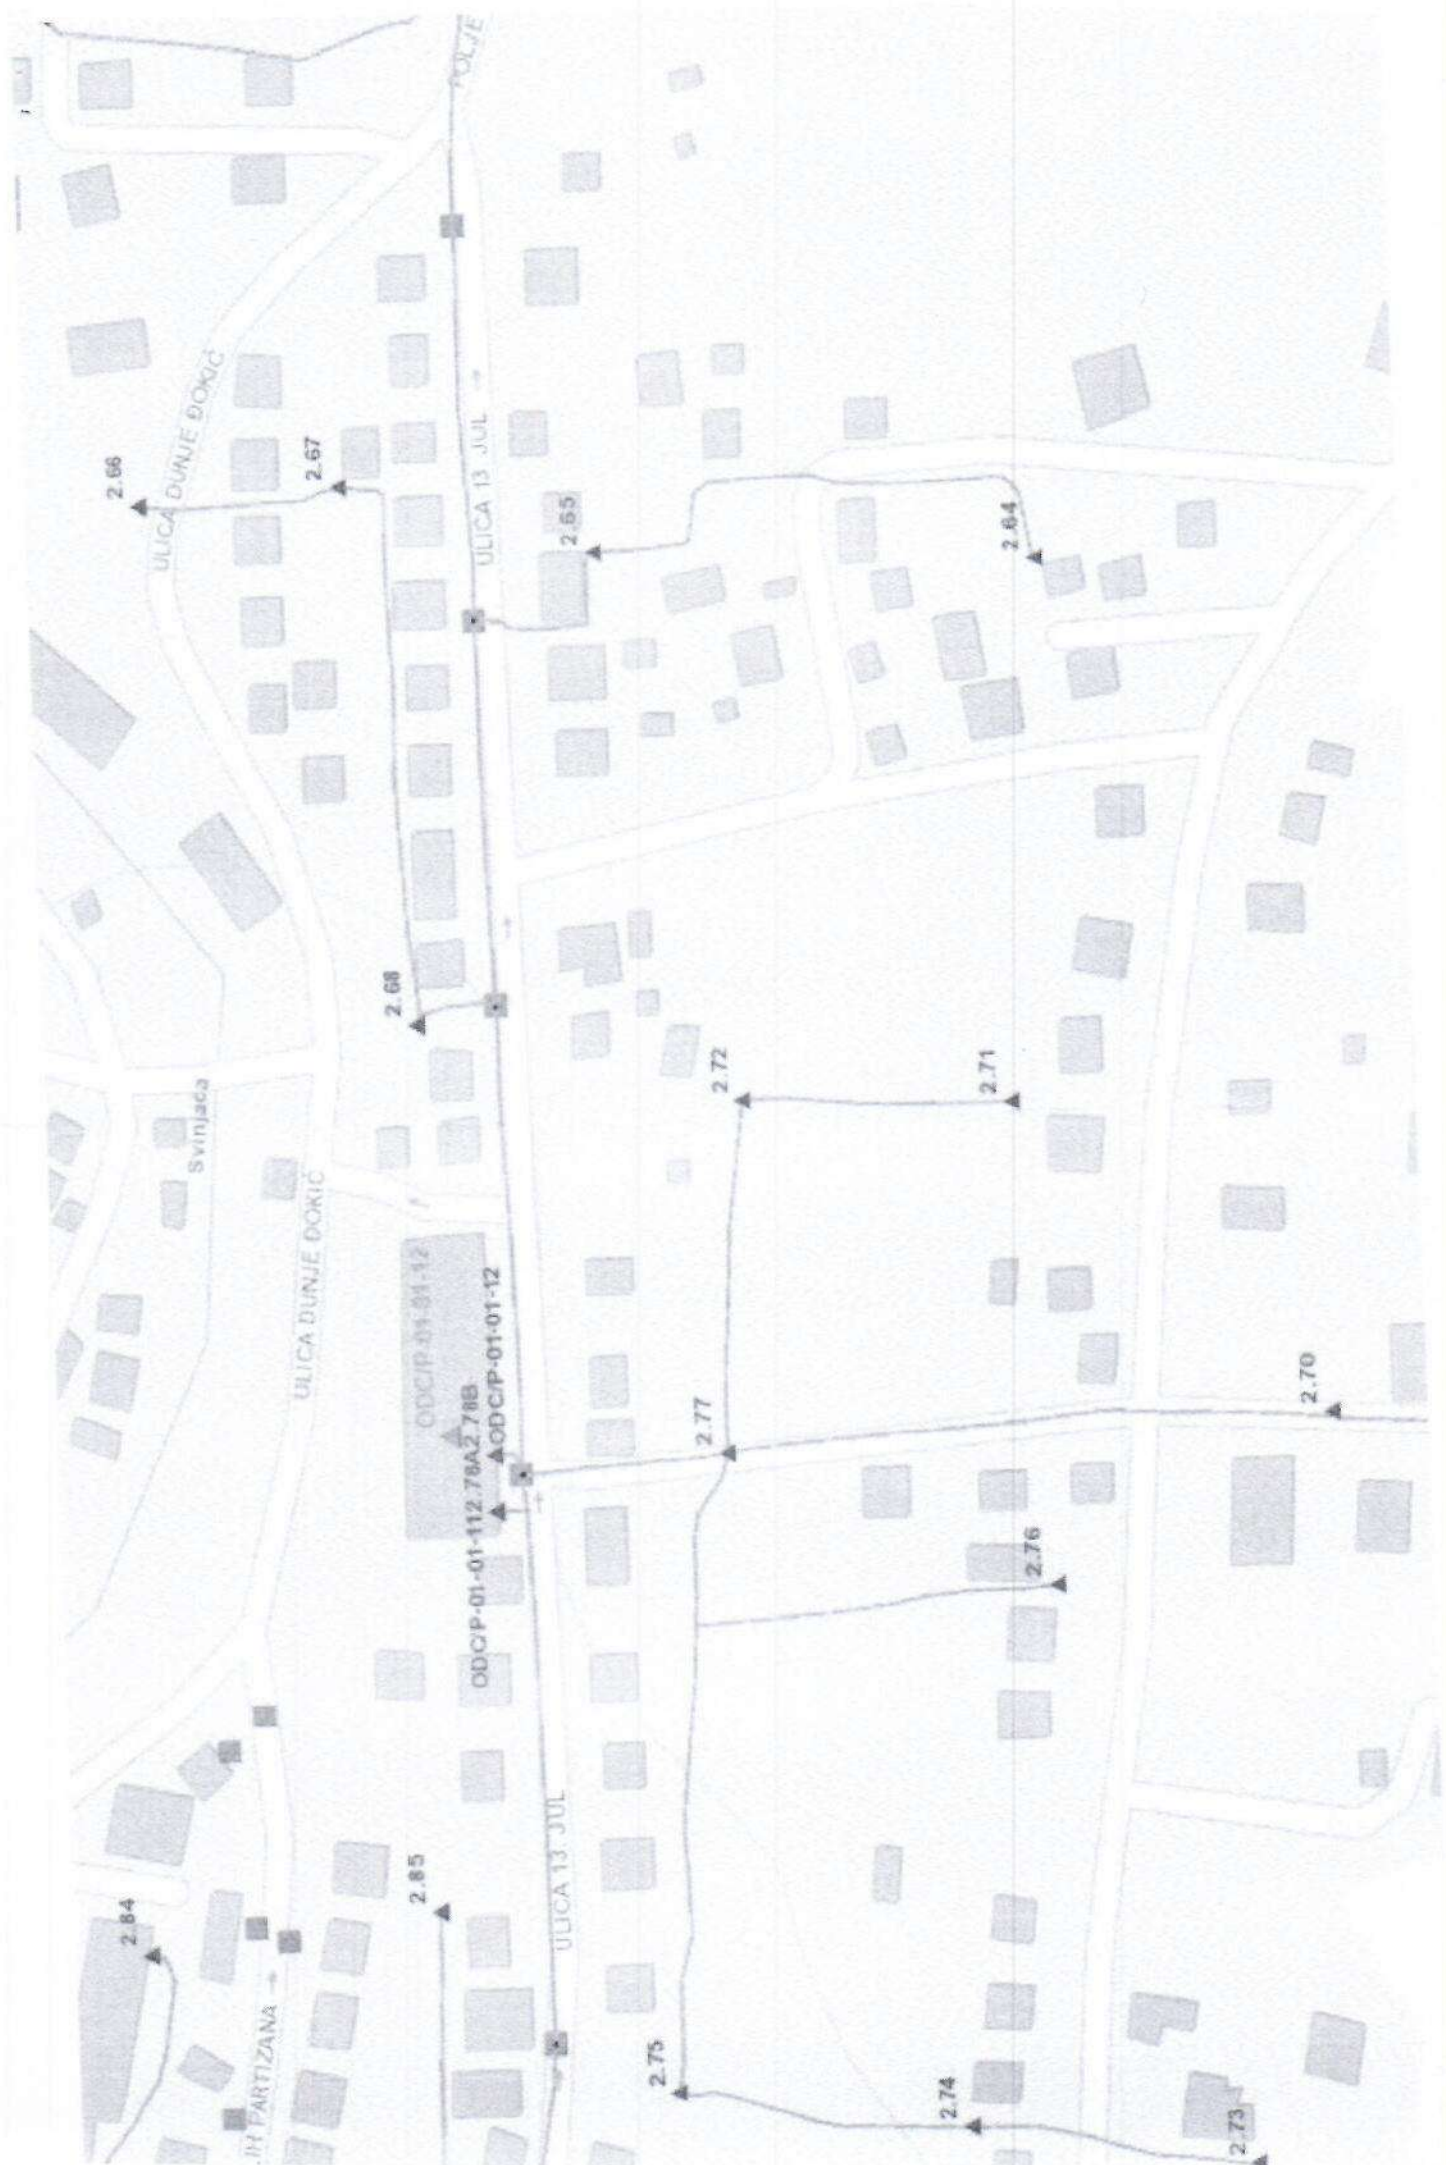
POLJE
2.66
ULICA DUNJE ĐOKIĆ
2.67
ULICA 13. JUL
2.65
2.64
2.68
Svinjaca
ULICA DUNJE ĐOKIĆ
ODC/P-01-01-12
ODC/P-01-01-12
ODC/P-01-01-112.78A2.78B
2.72
2.71
2.77
2.70
2.76
ULICA 13. JUL
2.85
2.84
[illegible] PARTIZANA
2.75
2.74
2.73